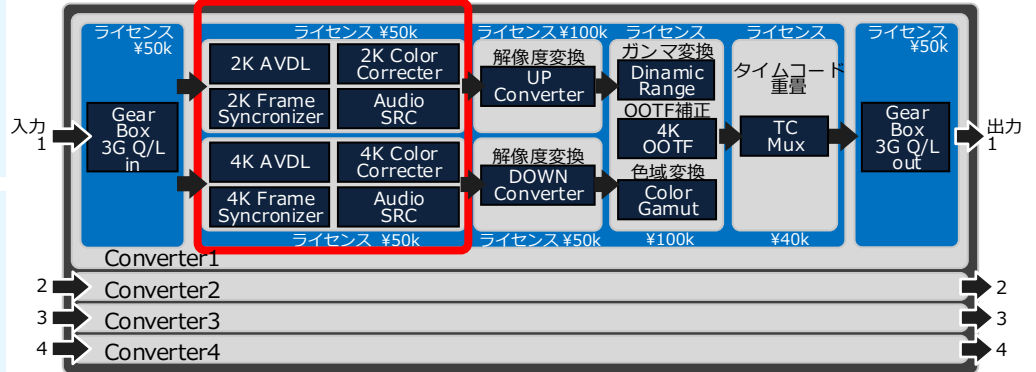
ライセンス
¥50k

Gear
Box
3G Q/L
in

入力
1

ライセンス ¥50k

2K AVDL

2K Color
Correcter

2K Frame
Syncronizer

Audio
SRC

4K AVDL

4K Color
Correcter

4K Frame
Syncronizer

Audio
SRC

ライセンス ¥50k

ライセンス¥100k

解像度変換

UP
Converter

解像度変換

DOWN
Converter

ライセンス ¥50k

ライセンス

ガンマ変換

Dinamic
Range

OOTF補正

4K
OOTF

色域変換

Color
Gamut

¥100k

ライセンス

タイムコード
重畳

TC
Mux

¥40k

ライセンス
¥50k

Gear
Box
3G Q/L
out

出力
1

Converter1

2
Converter2
2

3
Converter3
3

4
Converter4
4